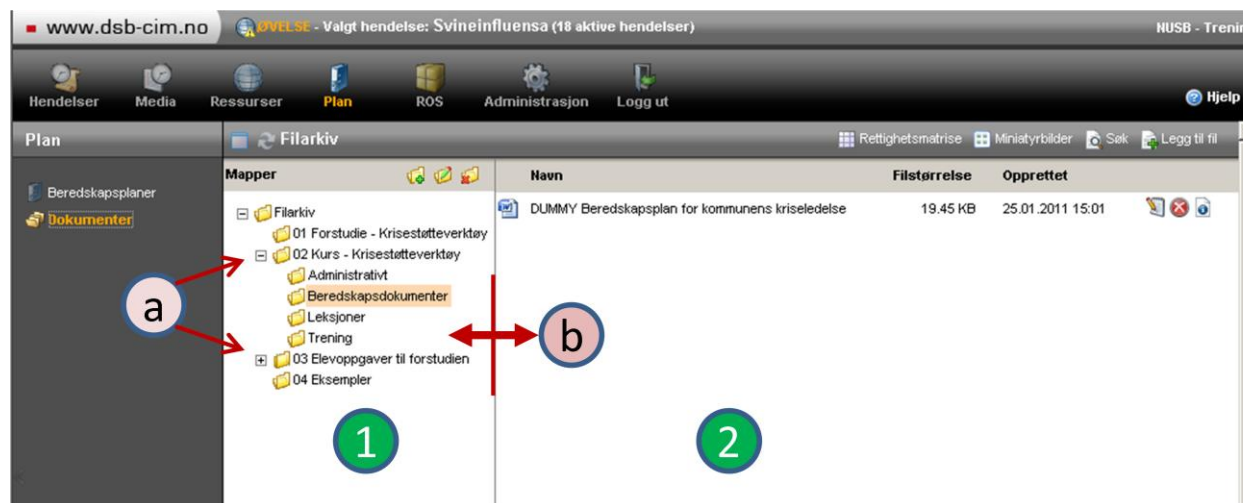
www.dsb-cim.no ØVELSE - Valgt hendelse: Svineinfluensa (18 aktive hendelser) NUSB - Treni

Hendelser Media Ressurser Plan ROS Administrasjon Logg ut Hjelp

Plan

Beredskapsplaner
Dokumenter

Filarkiv

Rettighetsmatrise Miniatyrbilder Søk Legg til fil

Mapper

Filarkiv
01 Forstudie - Krisestøtteverktøy
02 Kurs - Krisestøtteverktøy
Administrativt
Beredskapsdokumenter
Leksjoner
Trening
03 Elevoppgaver til forstudien
04 Eksempler

| Navn | Filstørrelse | Opprettet |
|---|---|---|
| DUMMY Beredskapsplan for kommunens kriseledelse | 19.45 KB | 25.01.2011 15:01 |

a

b

1

2